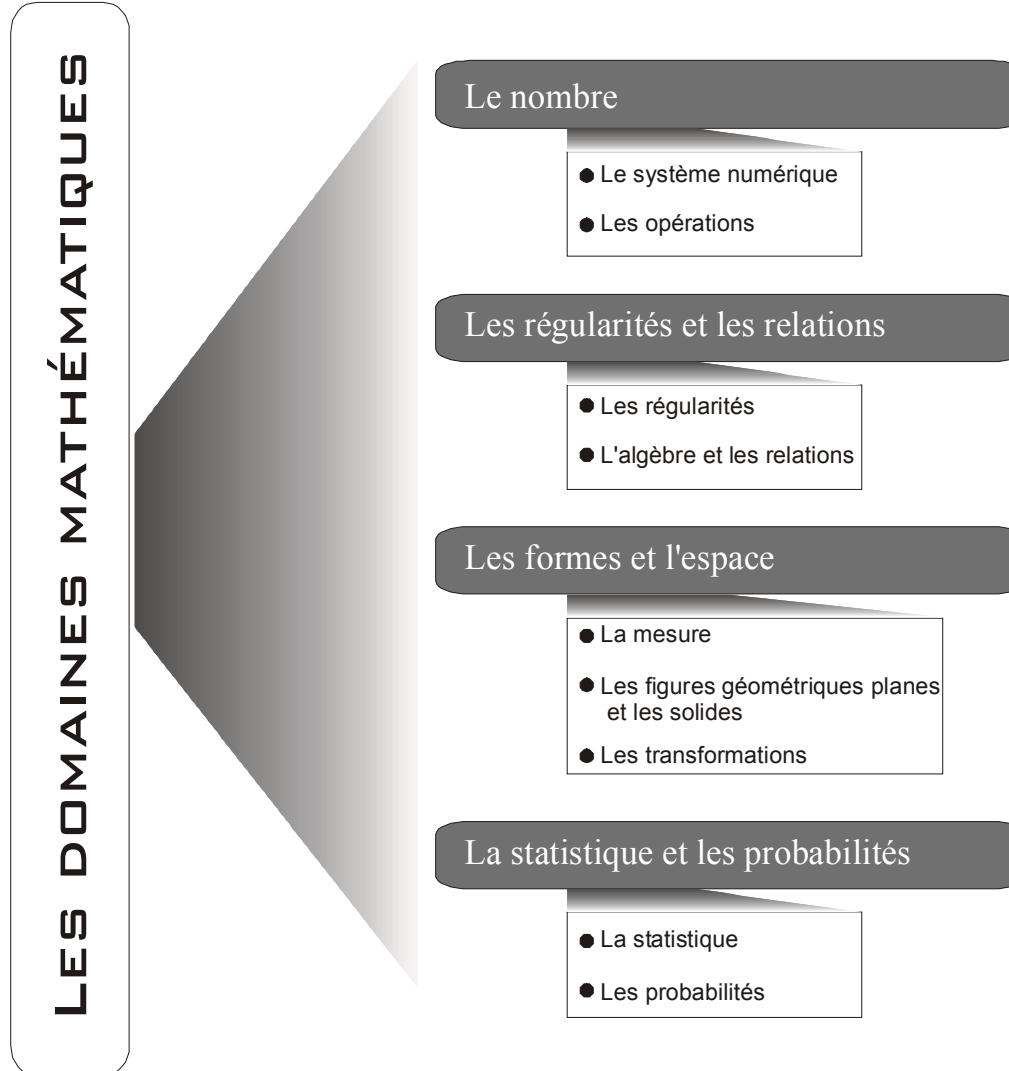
LES DOMAINES MATHÉMATIQUES

Le nombre

- Le système numérique
- Les opérations

Les régularités et les relations

- Les régularités
- L'algèbre et les relations

Les formes et l'espace

- La mesure
- Les figures géométriques planes et les solides
- Les transformations

La statistique et les probabilités

- La statistique
- Les probabilités